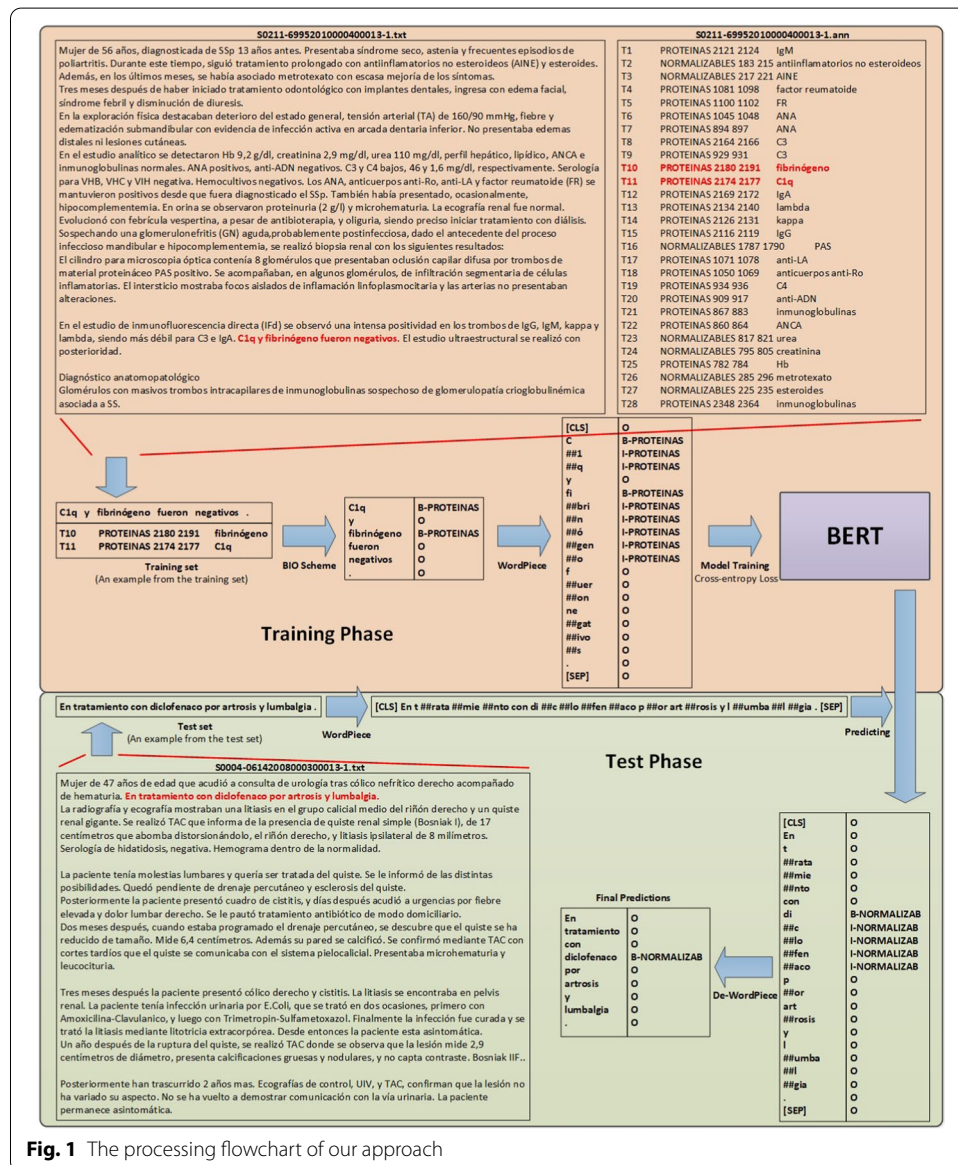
S0211-69952010000400013-1.txt

Mujer de 56 años, diagnosticada de SSp 13 años antes. Presentaba síndrome seco, astenia y frecuentes episodios de poliartritis. Durante este tiempo, siguió tratamiento prolongado con antiinflamatorios no esteroideos (AINE) y esteroides. Además, en los últimos meses, se había asociado metrotexato con escasa mejoría de los síntomas.
Tres meses después de haber iniciado tratamiento odontológico con implantes dentales, ingresa con edema facial, síndrome febril y disminución de diuresis.
En la exploración física destacaban deterioro del estado general, tensión arterial (TA) de 160/90 mmHg, fiebre y edematización submandibular con evidencia de infección activa en arcada dentaria inferior. No presentaba edemas distales ni lesiones cutáneas.
En el estudio analítico se detectaron Hb 9,2 g/dl, creatinina 2,9 mg/dl, urea 110 mg/dl, perfil hepático, lipídico, ANCA e inmunoglobulinas normales. ANA positivos, anti-ADN negativos. C3 y C4 bajos, 46 y 1,6 mg/dl, respectivamente. Serología para VHB, VHC y VIH negativa. Hemocultivos negativos. Los ANA, anticuerpos anti-Ro, anti-LA y factor reumatoide (FR) se mantuvieron positivos desde que fuera diagnosticado el SSp. También había presentado, ocasionalmente, hipocomplementemia. En orina se observaron proteinuria (2 g/l) y microhematuria. La ecografía renal fue normal.
Evolucionó con febrícula vespertina, a pesar de antibioterapia, y oliguria, siendo preciso iniciar tratamiento con diálisis. Sospechando una glomerulonefritis (GN) aguda,probablemente postinfecciosa, dado el antecedente del proceso infeccioso mandibular e hipocomplementemia, se realizó biopsia renal con los siguientes resultados:
El cilindro para microscopia óptica contenía 8 glomérulos que presentaban oclusión capilar difusa por trombos de material proteináceo PAS positivo. Se acompañaban, en algunos glomérulos, de infiltración segmentaria de células inflamatorias. El intersticio mostraba focos aislados de inflamación linfoplasmocitaria y las arterias no presentaban alteraciones.

En el estudio de inmunofluorescencia directa (IFd) se observó una intensa positividad en los trombos de IgG, IgM, kappa y lambda, siendo más débil para C3 e IgA. C1q y fibrinógeno fueron negativos. El estudio ultraestructural se realizó con posterioridad.

Diagnóstico anatomopatológico
Glomérulos con masivos trombos intracapilares de inmunoglobulinas sospechoso de glomerulopatía crioglobulinémica asociada a SS.

S0211-69952010000400013-1.ann

T1 PROTEINAS 2121 2124 IgM
T2 NORMALIZABLES 183 215 antiinflamatorios no esteroideos
T3 NORMALIZABLES 217 221 AINE
T4 PROTEINAS 1081 1098 factor reumatoide
T5 PROTEINAS 1100 1102 FR
T6 PROTEINAS 1045 1048 ANA
T7 PROTEINAS 894 897 ANA
T8 PROTEINAS 2164 2166 C3
T9 PROTEINAS 929 931 C3
T10 PROTEINAS 2180 2191 fibrinógeno
T11 PROTEINAS 2174 2177 C1q
T12 PROTEINAS 2169 2172 IgA
T13 PROTEINAS 2134 2140 lambda
T14 PROTEINAS 2126 2131 kappa
T15 PROTEINAS 2116 2119 IgG
T16 NORMALIZABLES 1787 1790 PAS
T17 PROTEINAS 1071 1078 anti-LA
T18 PROTEINAS 1050 1069 anticuerpos anti-Ro
T19 PROTEINAS 934 936 C4
T20 PROTEINAS 909 917 anti-ADN
T21 PROTEINAS 867 883 inmunoglobulinas
T22 PROTEINAS 860 864 ANCA
T23 NORMALIZABLES 817 821 urea
T24 NORMALIZABLES 795 805 creatinina
T25 PROTEINAS 782 784 Hb
T26 NORMALIZABLES 285 296 metrotexato
T27 NORMALIZABLES 225 235 esteroides
T28 PROTEINAS 2348 2364 inmunoglobulinas

C1q y fibrinógeno fueron negativos .
T10 PROTEINAS 2180 2191 fibrinógeno
T11 PROTEINAS 2174 2177 C1q
Training set
(An example from the training set)

BIO Scheme

| C1q | B-PROTEINAS |
|---|---|
| y | O |
| fibrinógeno | B-PROTEINAS |
| fueron | O |
| negativos | O |
| . | O |

WordPiece

| [CLS] | O |
|---|---|
| C | B-PROTEINAS |
| ##1 | I-PROTEINAS |
| ##q | I-PROTEINAS |
| y | O |
| fi | B-PROTEINAS |
| ##bri | I-PROTEINAS |
| ##n | I-PROTEINAS |
| ##ó | I-PROTEINAS |
| ##gen | I-PROTEINAS |
| ##o | I-PROTEINAS |
| f | O |
| ##uer | O |
| ##on | O |
| ne | O |
| ##gat | O |
| ##ivo | O |
| ##s | O |
| . | O |
| [SEP] | O |

Model Training
Cross-entropy Loss

BERT

Training Phase

En tratamiento con diclofenaco por artrosis y lumbalgia .
Test set
(An example from the test set)

WordPiece

[CLS] En t ##rata ##mie ##nto con di ##c ##lo ##fen ##aco p ##or art ##rosis y l ##umba ##l ##gia . [SEP]

Predicting

Test Phase

S0004-06142008000300013-1.txt

Mujer de 47 años de edad que acudió a consulta de urología tras cólico nefrítico derecho acompañado de hematuria. En tratamiento con diclofenaco por artrosis y lumbalgia.
La radiografía y ecografía mostraban una litiasis en el grupo calicial medio del riñón derecho y un quiste renal gigante. Se realizó TAC que informa de la presencia de quiste renal simple (Bosniak I), de 17 centímetros que abomba distorsionándolo, el riñón derecho, y litiasis ipsilateral de 8 milímetros. Serología de hidatidosis, negativa. Hemograma dentro de la normalidad.

La paciente tenía molestias lumbares y quería ser tratada del quiste. Se le informó de las distintas posibilidades. Quedó pendiente de drenaje percutáneo y esclerosis del quiste.
Posteriormente la paciente presentó cuadro de cistitis, y días después acudió a urgencias por fiebre elevada y dolor lumbar derecho. Se le pautó tratamiento antibiótico de modo domiciliario.
Dos meses después, cuando estaba programado el drenaje percutáneo, se descubre que el quiste se ha reducido de tamaño. Mide 6,4 centímetros. Además su pared se calcificó. Se confirmó mediante TAC con cortes tardíos que el quiste se comunicaba con el sistema pielocalicial. Presentaba microhematuria y leucocituria.

Tres meses después la paciente presentó cólico derecho y cistitis. La litiasis se encontraba en pelvis renal. La paciente tenía infección urinaria por E.Coli, que se trató en dos ocasiones, primero con Amoxicilina-Clavulanico, y luego con Trimetropin-Sulfametoxazol. Finalmente la infección fue curada y se trató la litiasis mediante litotricia extracorpórea. Desde entonces la paciente esta asintomática.
Un año después de la ruptura del quiste, se realizó TAC donde se observa que la lesión mide 2,9 centímetros de diámetro, presenta calcificaciones gruesas y nodulares, y no capta contraste. Bosniak IIF..

Posteriormente han trascurrido 2 años mas. Ecografías de control, UIV, y TAC, confirman que la lesión no ha variado su aspecto. No se ha vuelto a demostrar comunicación con la vía urinaria. La paciente permanece asintomática.

Final Predictions

| En | O |
|---|---|
| tratamiento | O |
| con | O |
| diclofenaco | B-NORMALIZAB |
| por | O |
| artrosis | O |
| y | O |
| lumbalgia | O |
| . | O |

De-WordPiece

| [CLS] | O |
|---|---|
| En | O |
| t | O |
| ##rata | O |
| ##mie | O |
| ##nto | O |
| con | O |
| di | B-NORMALIZAB |
| ##c | I-NORMALIZAB |
| ##lo | I-NORMALIZAB |
| ##fen | I-NORMALIZAB |
| ##aco | I-NORMALIZAB |
| p | O |
| ##or | O |
| art | O |
| ##rosis | O |
| y | O |
| l | O |
| ##umba | O |
| ##l | O |
| ##gia | O |
| . | O |
| [SEP] | O |

Fig. 1 The processing flowchart of our approach